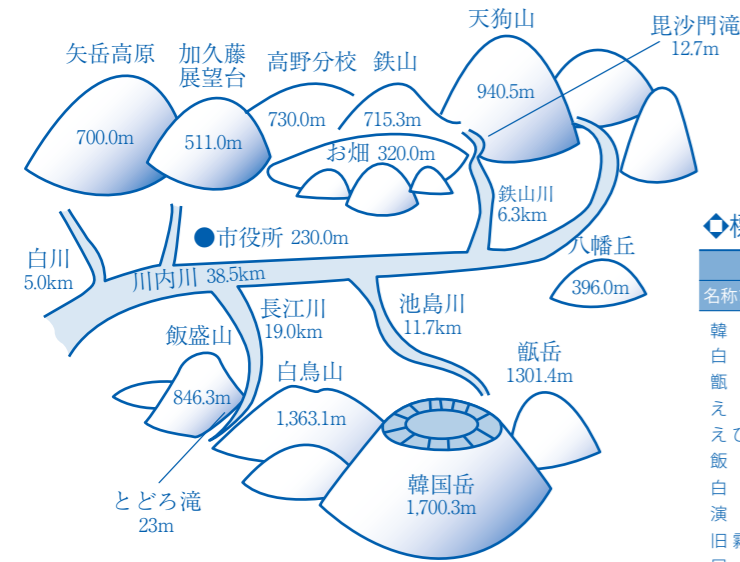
矢岳高原
700.0m

加久藤展望台
511.0m

高野分校
730.0m

鉄山
715.3m

お畑 320.0m

天狗山
940.5m

毘沙門滝
12.7m

鉄山川
6.3km

白川
5.0km

市役所 230.0m

川内川 38.5km

八幡丘
396.0m

長江川
19.0km

池島川
11.7km

飯盛山
846.3m

白鳥山
1,363.1m

甑岳
1301.4m

韓国岳
1,700.3m

とどろ滝
23m

◆標

名称

韓
白
甑
え
えで
飯
白
演
旧 霧